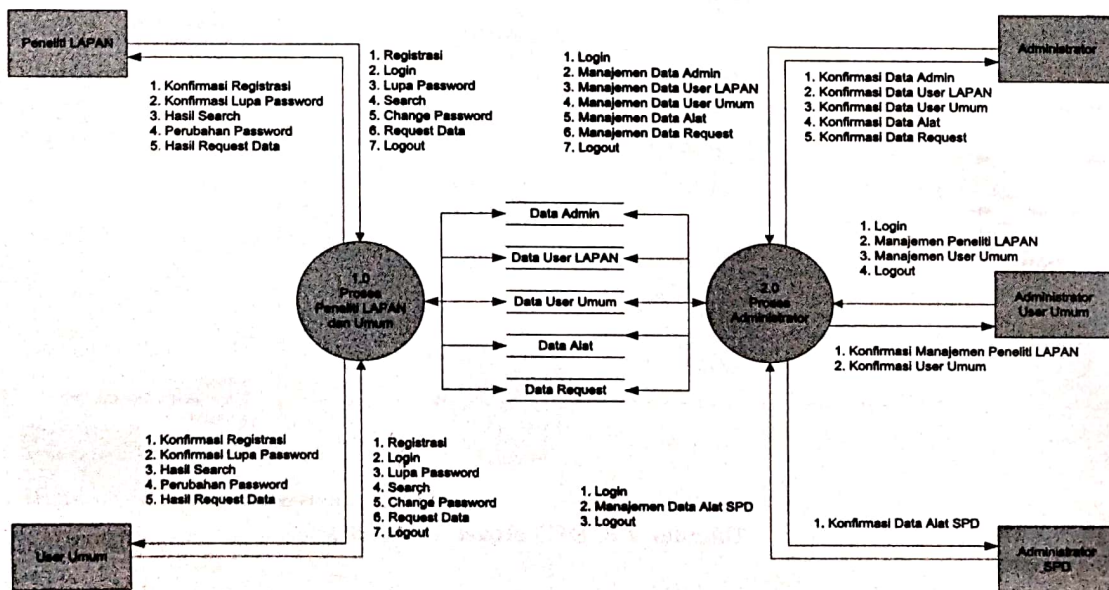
Peneliti LAPAN

1. Konfirmasi Registrasi
2. Konfirmasi Lupa Password
3. Hasil Search
4. Perubahan Password
5. Hasil Request Data

1. Registrasi
2. Login
3. Lupa Password
4. Search
5. Change Password
6. Request Data
7. Logout

1. Login
2. Manajemen Data Admin
3. Manajemen Data User LAPAN
4. Manajemen Data User Umum
5. Manajemen Data Alat
6. Manajemen Data Request
7. Logout

Administrator

1. Konfirmasi Data Admin
2. Konfirmasi Data User LAPAN
3. Konfirmasi Data User Umum
4. Konfirmasi Data Alat
5. Konfirmasi Data Request

Data Admin

Data User LAPAN

Data User Umum

Data Alat

Data Request

1.0 Proses Peneliti LAPAN dan Umum

2.0 Proses Administrator

1. Login
2. Manajemen Peneliti LAPAN
3. Manajemen User Umum
4. Logout

Administrator User Umum

1. Konfirmasi Manajemen Peneliti LAPAN
2. Konfirmasi User Umum

1. Konfirmasi Registrasi
2. Konfirmasi Lupa Password
3. Hasil Search
4. Perubahan Password
5. Hasil Request Data

1. Registrasi
2. Login
3. Lupa Password
4. Search
5. Change Password
6. Request Data
7. Logout

1. Login
2. Manajemen Data Alat SPD
3. Logout

1. Konfirmasi Data Alat SPD

User Umum

Administrator SPD